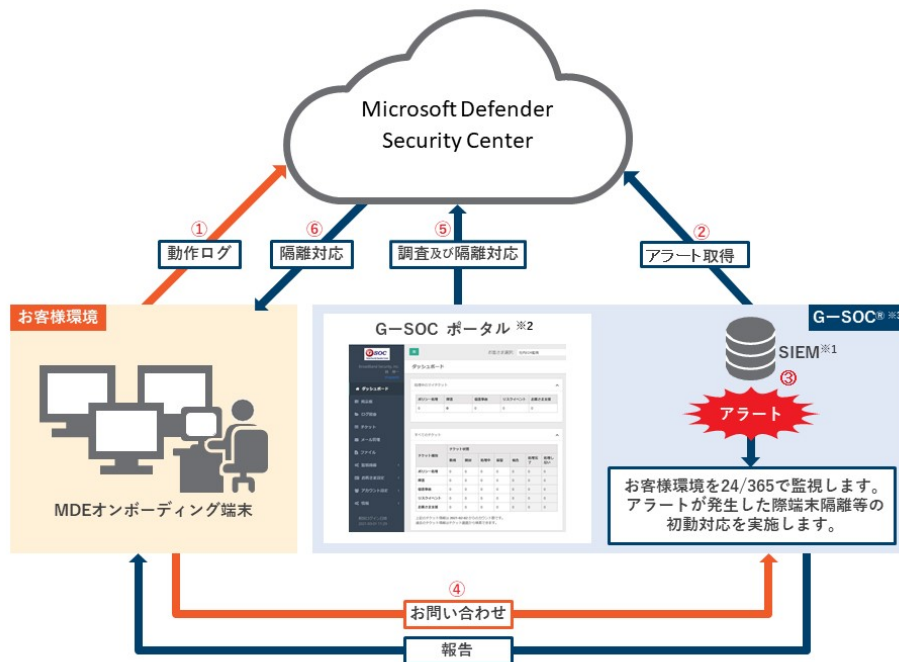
Microsoft Defender Security Center

①
動作ログ

⑥
隔離対応

⑤
調査及び隔離対応

②
アラート取得

お客様環境

MDEオンボーディング端末

G−SOC ポータル ※2

ダッシュボード

G−SOC® ※3

SIEM※1

③

アラート

お客様環境を24/365で監視します。アラートが発生した際端末隔離等の初動対応を実施します。

④
お問い合わせ

報告